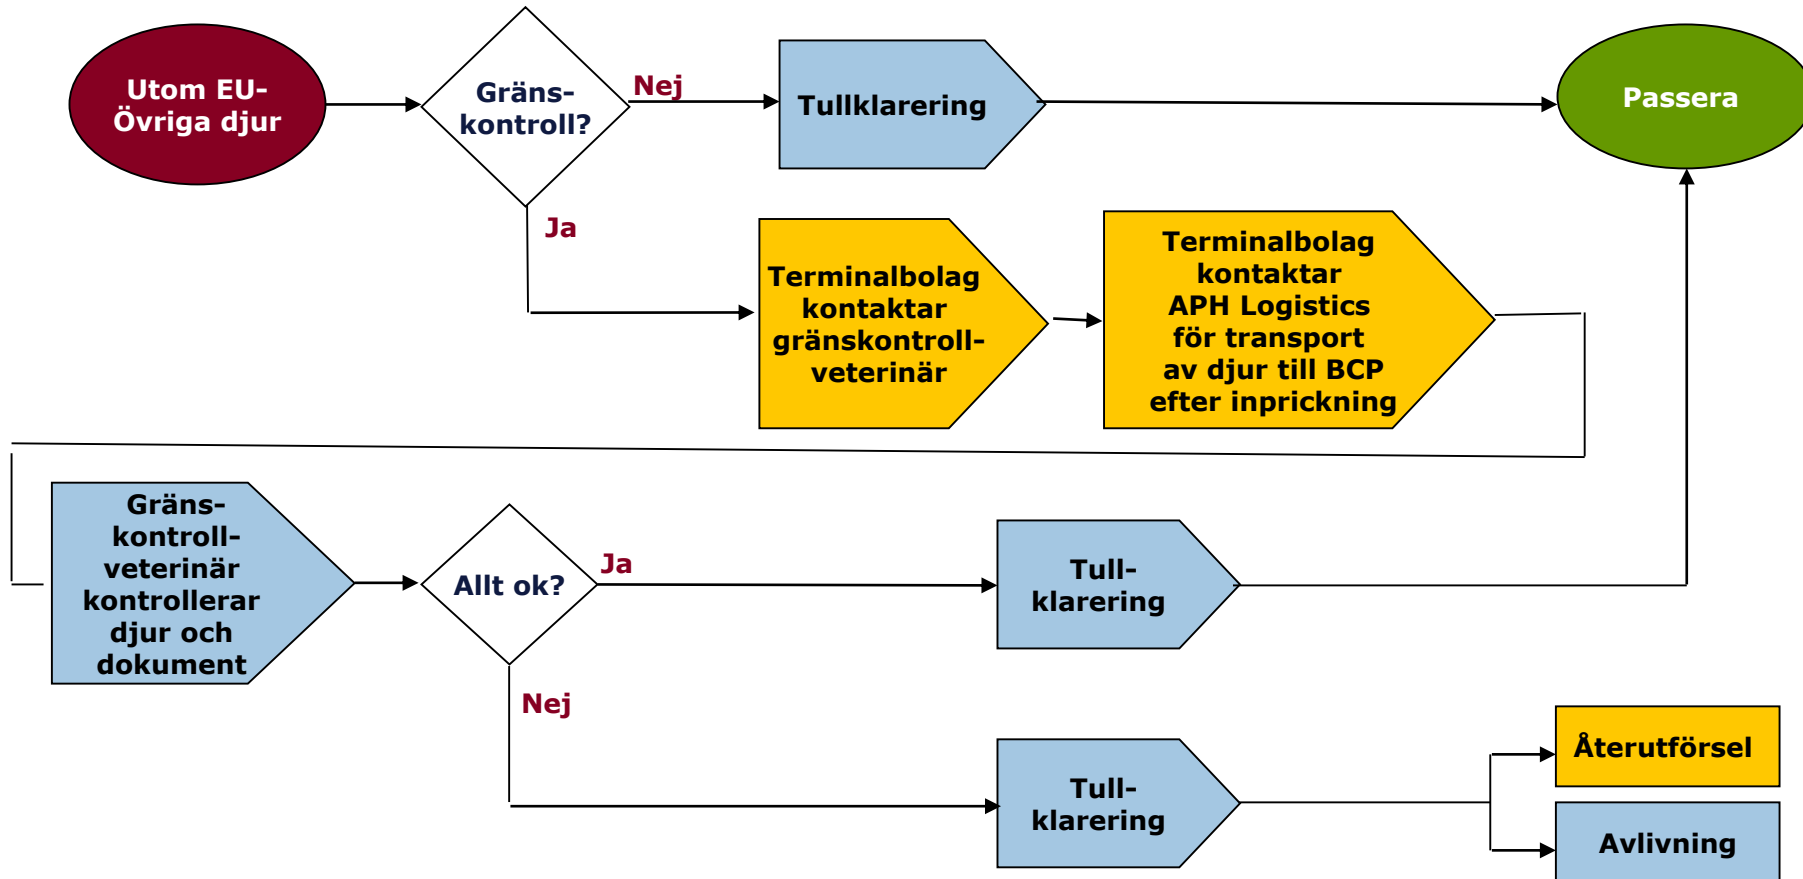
Utom EU-
Övriga djur

Gräns-
kontroll?

Nej

Tullklarering

Passera

Ja

Terminalbolag kontaktar gränskontroll-veterinär

Terminalbolag kontaktar APH Logistics för transport av djur till BCP efter inprickning

Gräns-kontroll-veterinär kontrollerar djur och dokument

Allt ok?

Ja

Tull-klarering

Nej

Tull-klarering

Återutförsel

Avlivning